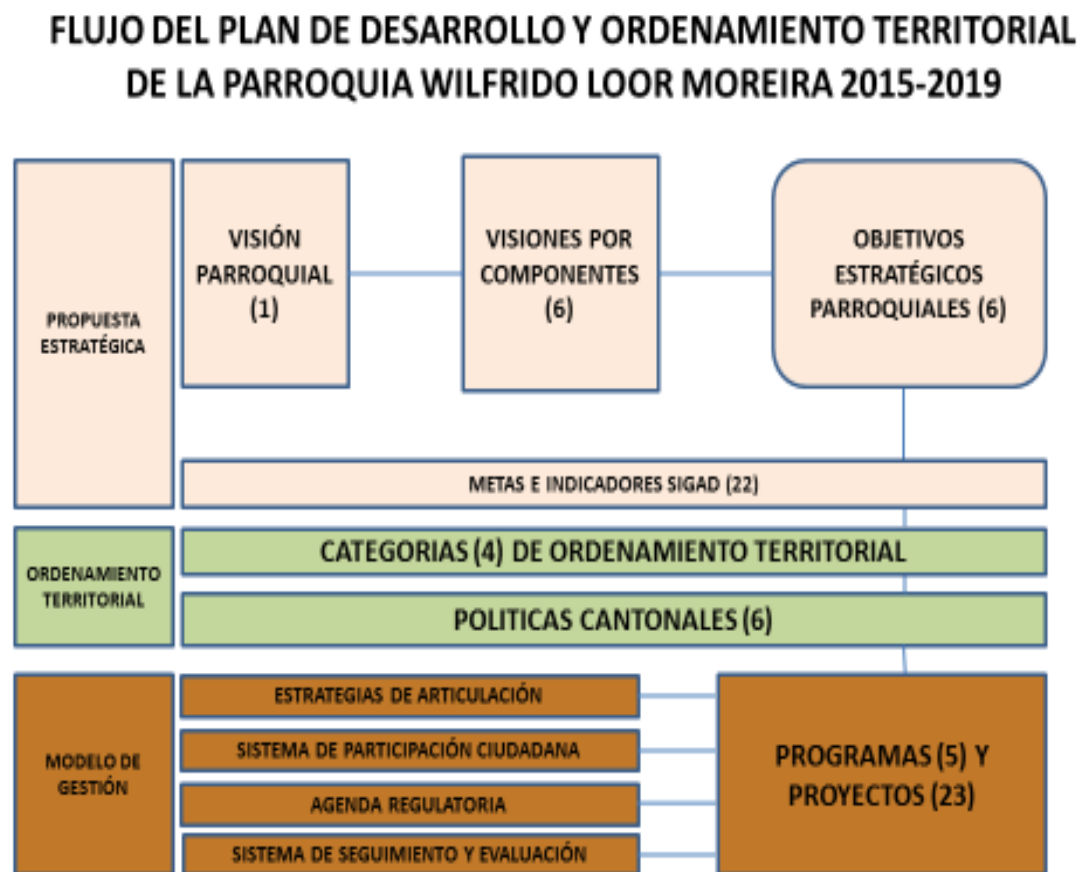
FLUJO DEL PLAN DE DESARROLLO Y ORDENAMIENTO TERRITORIAL DE LA PARROQUIA WILFRIDO LOOR MOREIRA 2015-2019

PROPUESTA ESTRATÉGICA

VISIÓN PARROQUIAL (1)

VISIONES POR COMPONENTES (6)

OBJETIVOS ESTRATÉGICOS PARROQUIALES (6)

METAS E INDICADORES SIGAD (22)

ORDENAMIENTO TERRITORIAL

CATEGORIAS (4) DE ORDENAMIENTO TERRITORIAL

POLITICAS CANTONALES (6)

MODELO DE GESTIÓN

ESTRATEGIAS DE ARTICULACIÓN

SISTEMA DE PARTICIPACIÓN CIUDADANA

AGENDA REGULATORIA

SISTEMA DE SEGUIMIENTO Y EVALUACIÓN

PROGRAMAS (5) Y PROYECTOS (23)